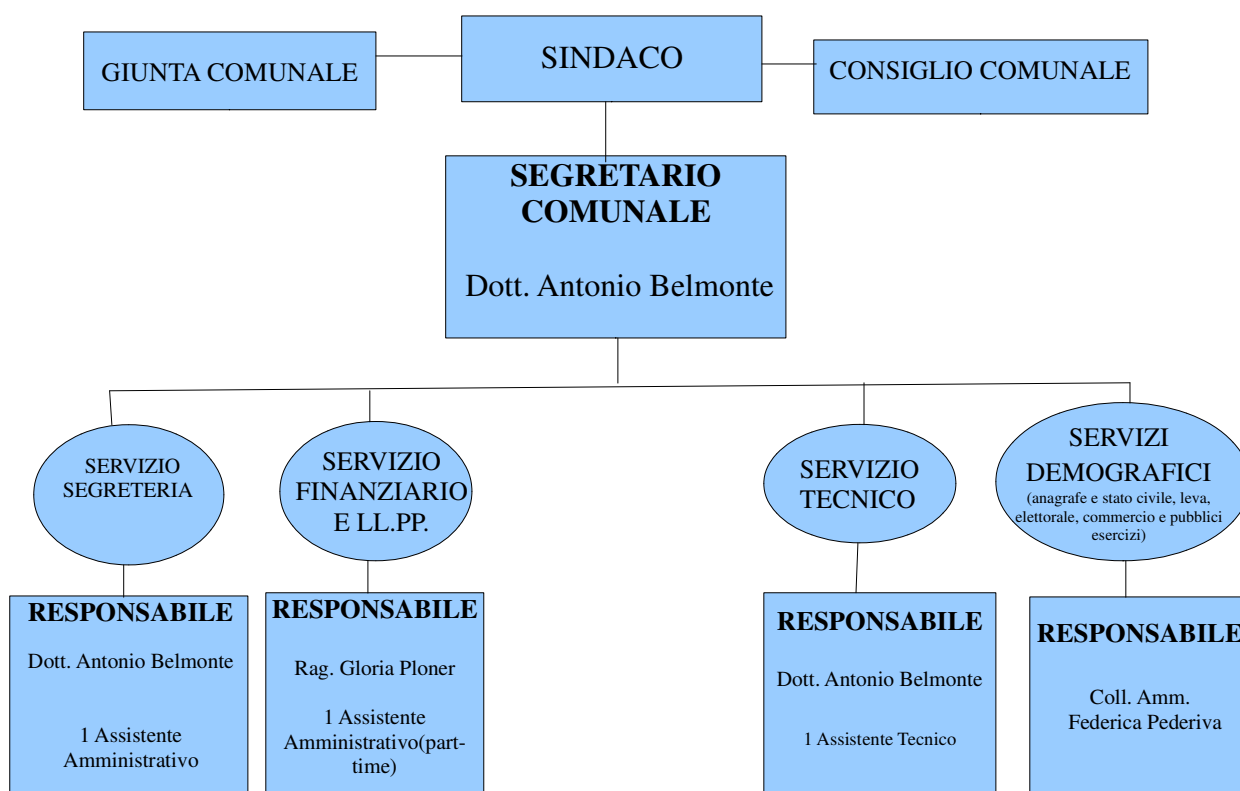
GIUNTA COMUNALE

SINDACO

CONSIGLIO COMUNALE

SEGRETARIO COMUNALE

Dott. Antonio Belmonte

SERVIZIO SEGRETERIA

SERVIZIO FINANZIARIO E LL.PP.

SERVIZIO TECNICO

SERVIZI DEMOGRAFICI (anagrafe e stato civile, leva, elettorale, commercio e pubblici esercizi)

RESPONSABILE

Dott. Antonio Belmonte

1 Assistente Amministrativo

RESPONSABILE

Rag. Gloria Ploner

1 Assistente Amministrativo(part-time)

RESPONSABILE

Dott. Antonio Belmonte

1 Assistente Tecnico

RESPONSABILE

Coll. Amm. Federica Pederiva